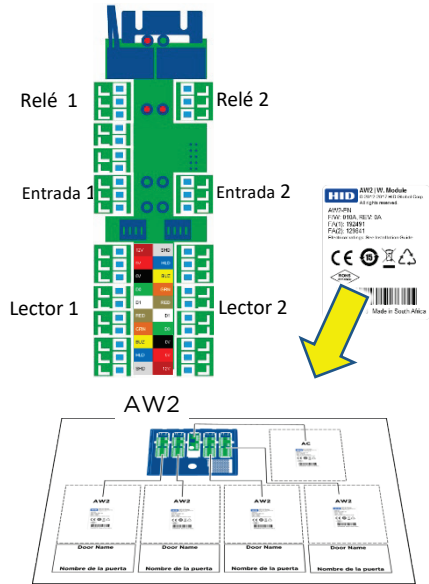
Relé 1
Relé 2
Entrada 1
Entrada 2
Lector 1
Lector 2

12V
SHD
0V
0V
RED
0V
BLK
0V
BLU
GRN
D1
RED
D0
WHT
D1
GRN
D0
BLU
0V
RED
12V
SHD
12V

HID AW2 I/W. Module
AW2-PN
F/W: B10A REV: 0A
FNS: I92491
FAQS: 129641
Made in South Africa
CE

AW2
AC
AW2
AW2
AW2
AW3
Door Name
Nombre de la puerta
Door Name
Nombre de la puerta
Door Name
Nombre de la puerta
Door Name
Nombre de la puerta